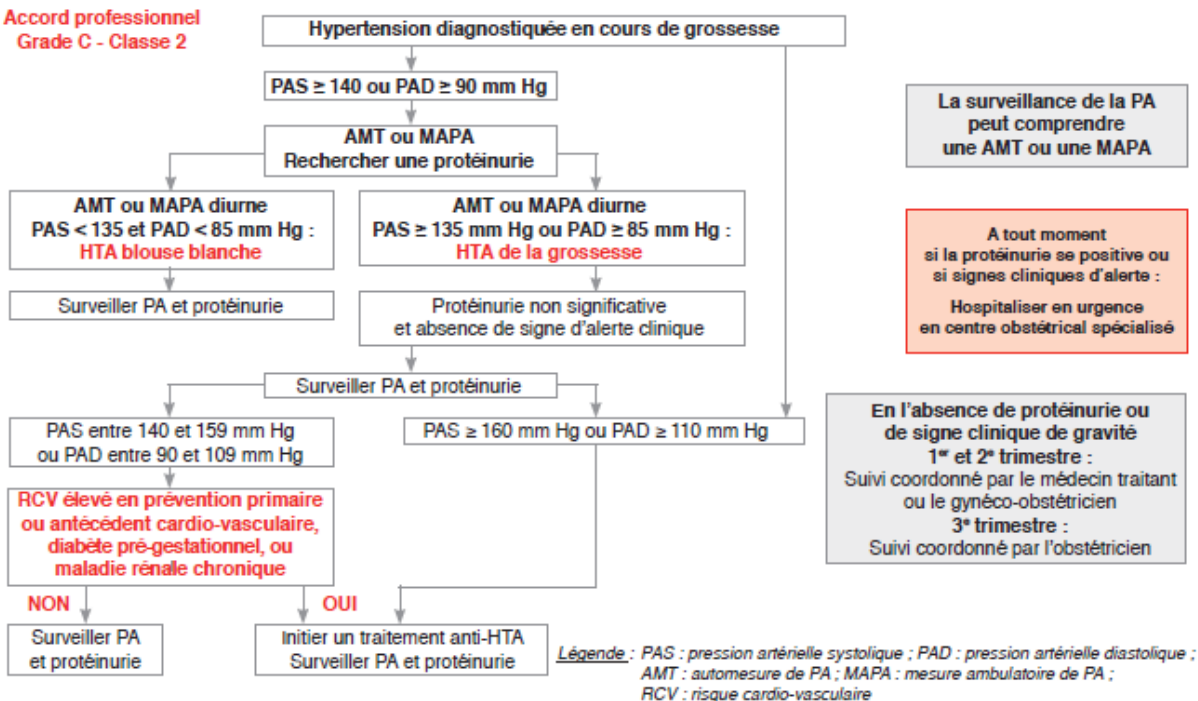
Accord professionnel
Grade C - Classe 2

Hypertension diagnostiquée en cours de grossesse

PAS ≥ 140 ou PAD ≥ 90 mm Hg

AMT ou MAPA
Rechercher une protéinurie

AMT ou MAPA diurne
PAS < 135 et PAD < 85 mm Hg :
HTA blouse blanche

AMT ou MAPA diurne
PAS ≥ 135 mm Hg ou PAD ≥ 85 mm Hg :
HTA de la grossesse

Surveiller PA et protéinurie

Protéinurie non significative
et absence de signe d'alerte clinique

Surveiller PA et protéinurie

PAS entre 140 et 159 mm Hg
ou PAD entre 90 et 109 mm Hg

PAS ≥ 160 mm Hg ou PAD ≥ 110 mm Hg

RCV élevé en prévention primaire
ou antécédent cardio-vasculaire,
diabète pré-gestationnel, ou
maladie rénale chronique

NON

OUI

Surveiller PA
et protéinurie

Initier un traitement anti-HTA
Surveiller PA et protéinurie

La surveillance de la PA
peut comprendre
une AMT ou une MAPA

A tout moment
si la protéinurie se positive ou
si signes cliniques d'alerte :

Hospitaliser en urgence
en centre obstétrical spécialisé

En l'absence de protéinurie ou
de signe clinique de gravité
1er et 2e trimestre :
Suivi coordonné par le médecin traitant
ou le gynéco-obstétricien
3e trimestre :
Suivi coordonné par l'obstétricien

Légende : PAS : pression artérielle systolique ; PAD : pression artérielle diastolique ;
AMT : automesure de PA ; MAPA : mesure ambulatoire de PA ;
RCV : risque cardio-vasculaire